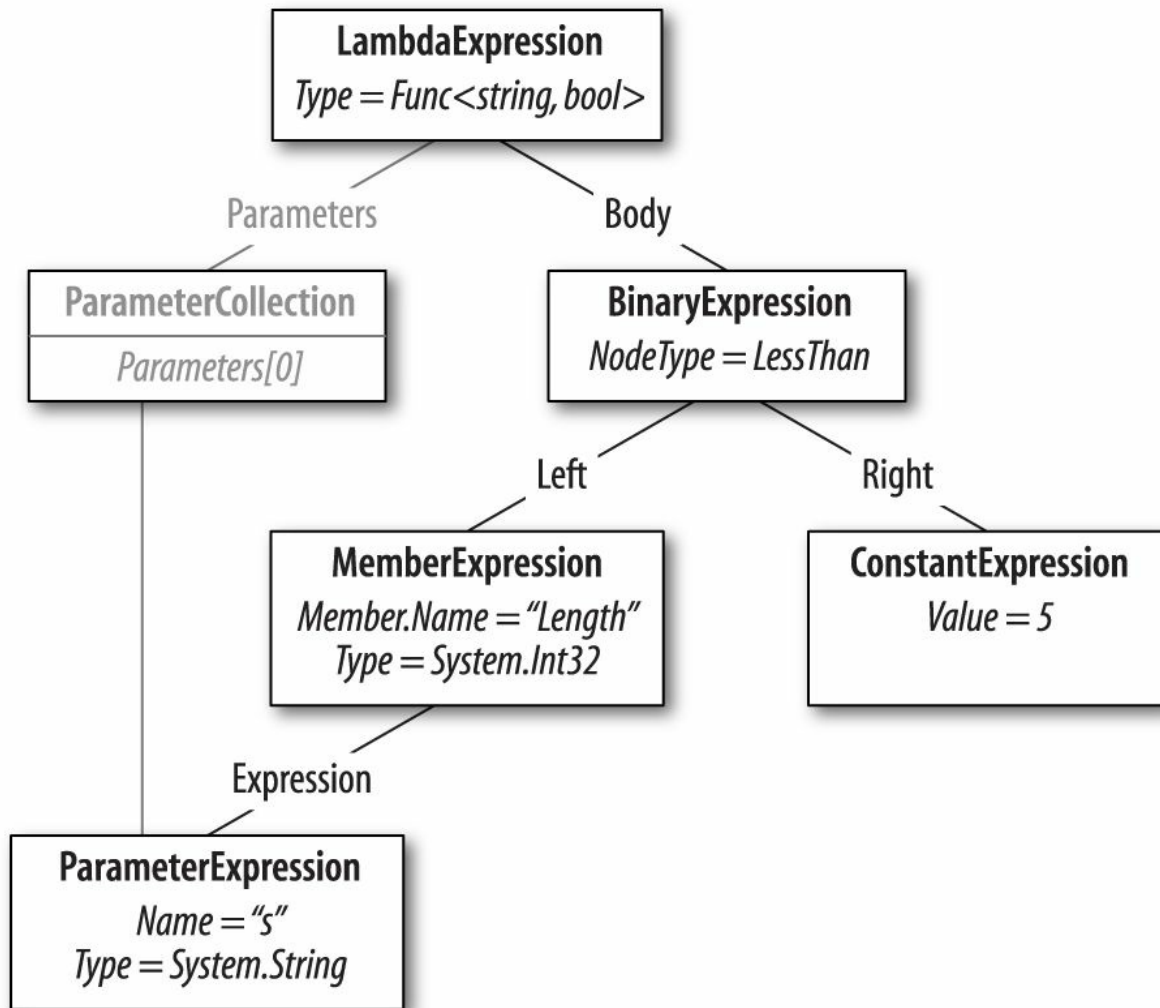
LambdaExpression
Type = Func<string, bool>

Parameters

Body

ParameterCollection

Parameters[0]

BinaryExpression
NodeType = LessThan

Left

Right

MemberExpression
Member.Name = "Length"
Type = System.Int32

ConstantExpression
Value = 5

Expression

ParameterExpression
Name = "s"
Type = System.String